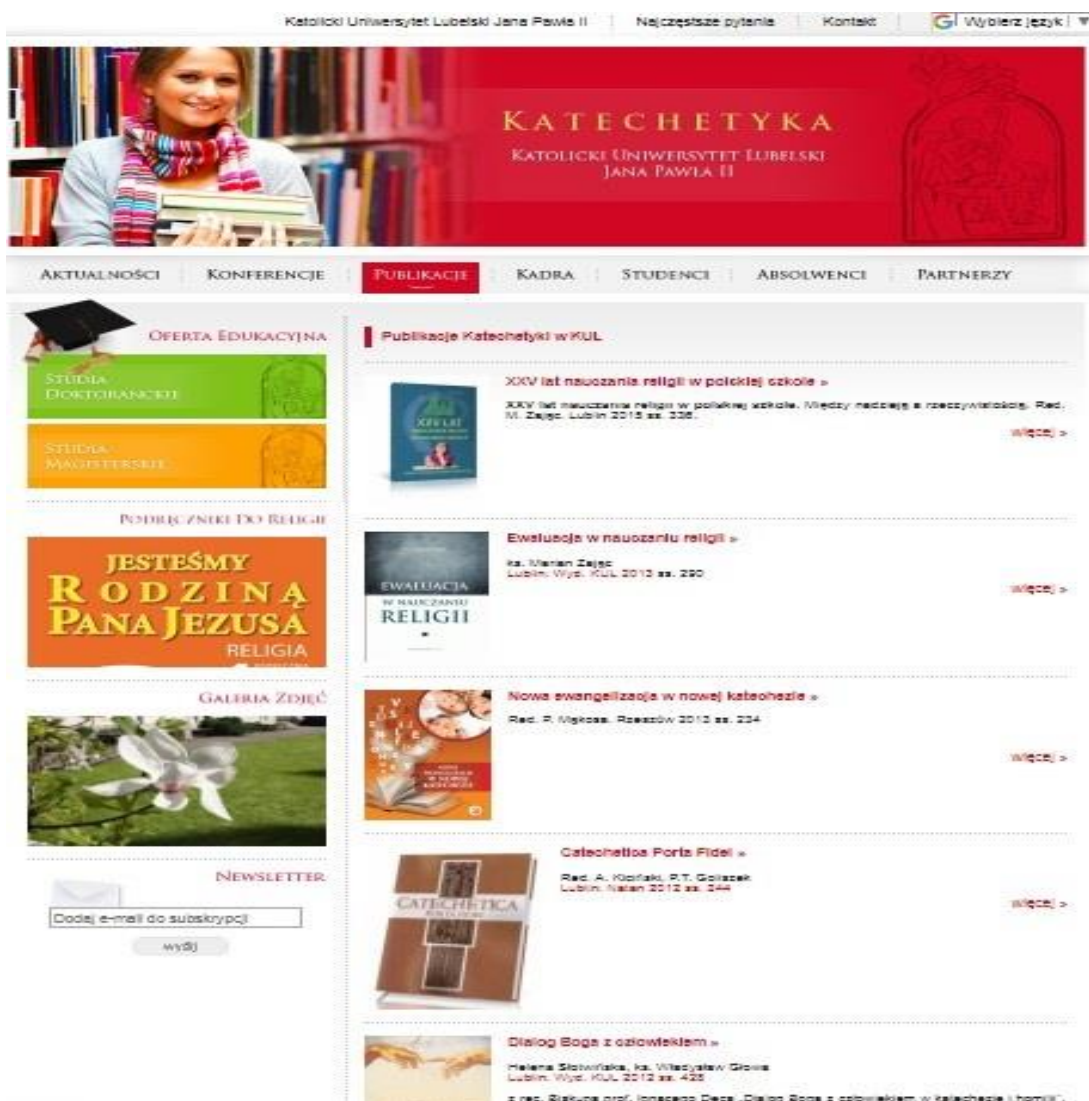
Katolicki Uniwersytet Lubelski Jana Pawła II | Najczęstsze pytania | Kontakt | Wybierz język

KATECHETYKA
KATOLICKI UNIWERSYTET LUBELSKI JANA PAWŁA II

AKTUALNOŚCI | KONFERENCJE | PUBLIKACJE | KADRA | STUDENCI | ABSOLWENCI | PARTNERZY

OFERTA EDUKACYJNA
STUDIA DOKTORANCKIE
STUDIA MAGISTERSKIE

PODRĘCZNIKI DO RELIGII
JESTEŚMY RODZINĄ PANA JEZUSA
RELIGIA

GALERIA ZDJĘĆ

NEWSLETTER
Dodaj e-mail do subskrypcji
wyślij

Publikacje Katechetyki w KUL

XXV lat nauczania religii w polskiej szkole »
XXV lat nauczania religii w polskiej szkole. Między nadzieją a rzeczywistością. Red. M. Zając. Lublin 2015 ss. 336.
więcej »

Ewaluacja w nauczaniu religii »
ks. Marian Zając
Lublin. Wyd. KUL 2013 ss. 290
więcej »

Nowa ewangelizacja w nowej katechezie »
Red. P. Mąkosa. Rzeszów 2013 ss. 234
więcej »

Catechetica Porta Fidei »
Red. A. Kiciński, P.T. Goliszek
Lublin. Natan 2012 ss. 244
więcej »

Dialog Boga z człowiekiem »
Helena Słotwińska, ks. Władysław Głowa
Lublin. Wyd. KUL 2012 ss. 428
z rec. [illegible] prof. Ignacego Deca „Dialog Boga z człowiekiem w katechezie i homilii”, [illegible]